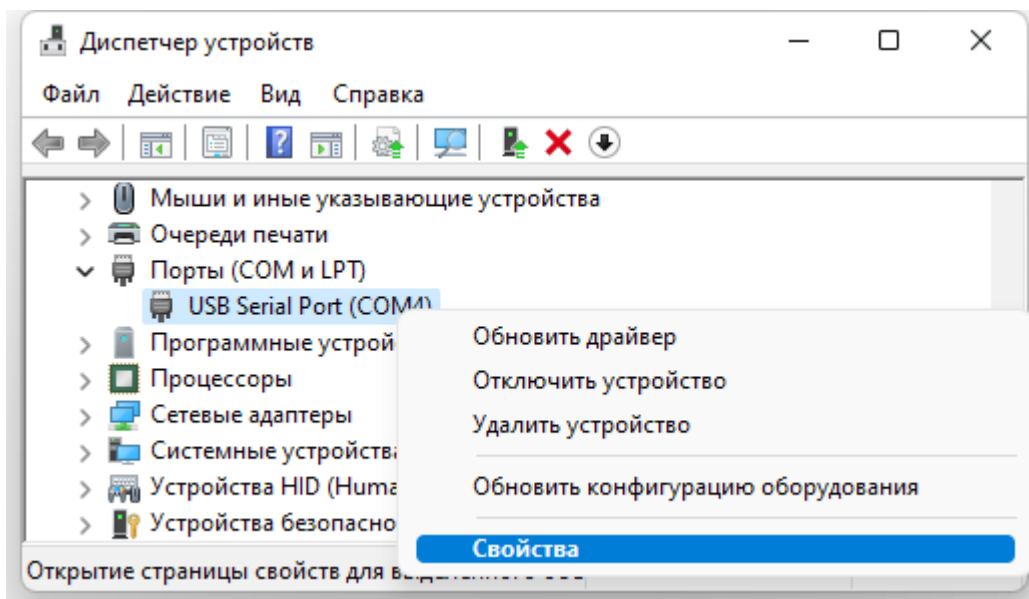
Диспетчер устройств

Файл Действие Вид Справка

Мыши и иные указывающие устройства
Очереди печати
Порты (COM и LPT)
USB Serial Port (COM4)
Программные устрой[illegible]
Процессоры
Сетевые адаптеры
Системные устройства
Устройства HID (Huma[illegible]
Устройства безопасно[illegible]

Обновить драйвер
Отключить устройство
Удалить устройство
Обновить конфигурацию оборудования
Свойства

Открытие страницы свойств для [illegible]